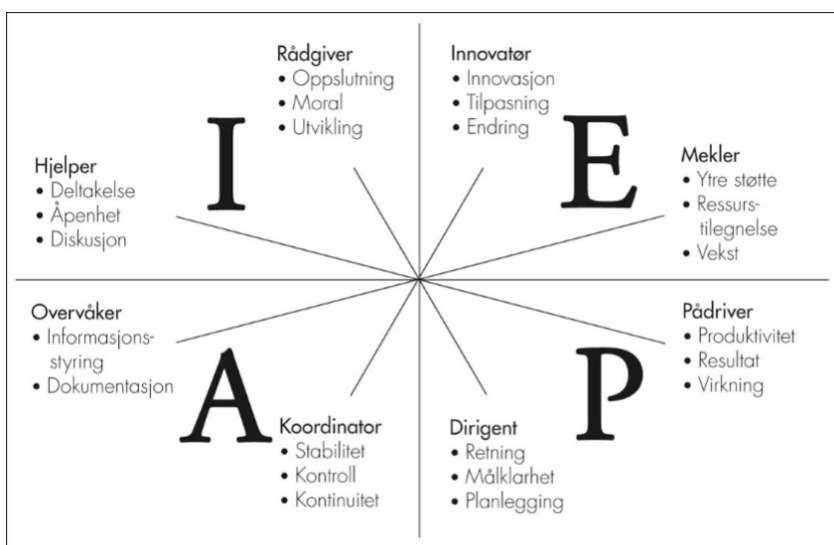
Rådgiver
• Oppslutning
• Moral
• Utvikling

Innovatør
• Innovasjon
• Tilpasning
• Endring

I

E

Hjelper
• Deltakelse
• Åpenhet
• Diskusjon

Mekler
• Ytre støtte
• Ressurstilegnelse
• Vekst

Overvåker
• Informasjonsstyring
• Dokumentasjon

Pådriver
• Produktivitet
• Resultat
• Virkning

A

P

Koordinator
• Stabilitet
• Kontroll
• Kontinuitet

Dirigent
• Retning
• Målklarhet
• Planlegging